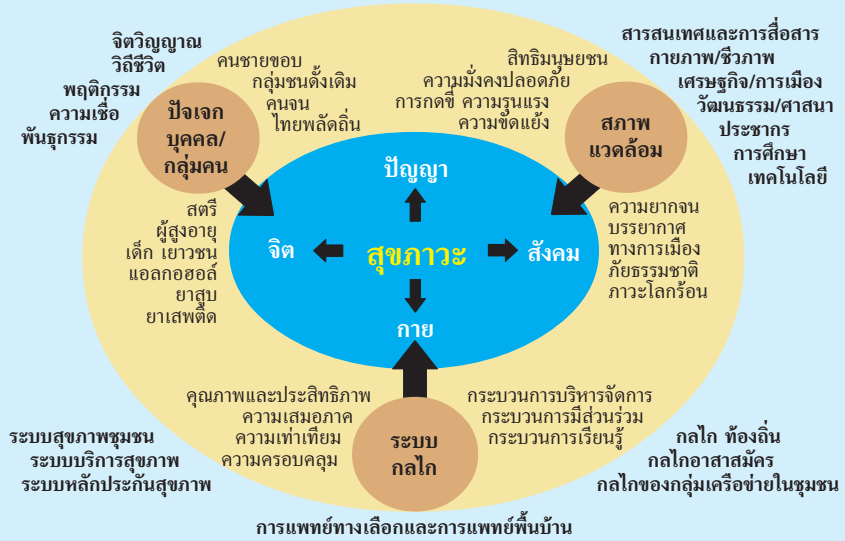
จิตวิญญาณ
วิถีชีวิต
พฤติกรรม
ความเชื่อ
พันธุกรรม

ปัจเจก
บุคคล/
กลุ่มคน

คนชายขอบ
กลุ่มชนดั้งเดิม
คนจน
ไทยพลัดถิ่น

สิทธิมนุษยชน
ความมั่งคงปลอดภัย
การกดขี่ ความรุนแรง
ความขัดแย้ง

สารสนเทศและการสื่อสาร
กายภาพ/ชีวภาพ
เศรษฐกิจ/การเมือง
วัฒนธรรม/ศาสนา
ประชากร
การศึกษา
เทคโนโลยี

สภาพ
แวดล้อม

ปัญญา

จิต

สุขภาวะ

สังคม

กาย

สตรี
ผู้สูงอายุ
เด็ก เยาวชน
แอลกอฮอล์
ยาสูบ
ยาเสพติด

ความยากจน
บรรยากาศ
ทางการเมือง
ภัยธรรมชาติ
ภาวะโลกร้อน

คุณภาพและประสิทธิภาพ
ความเสมอภาค
ความเท่าเทียม
ความครอบคลุม

กระบวนการบริหารจัดการ
กระบวนการมีส่วนร่วม
กระบวนการเรียนรู้

ระบบสุขภาพชุมชน
ระบบบริการสุขภาพ
ระบบหลักประกันสุขภาพ

ระบบ
กลไก

กลไก ท้องถิ่น
กลไกอาสาสมัคร
กลไกของกลุ่มเครือข่ายในชุมชน

การแพทย์ทางเลือกและการแพทย์พื้นบ้าน